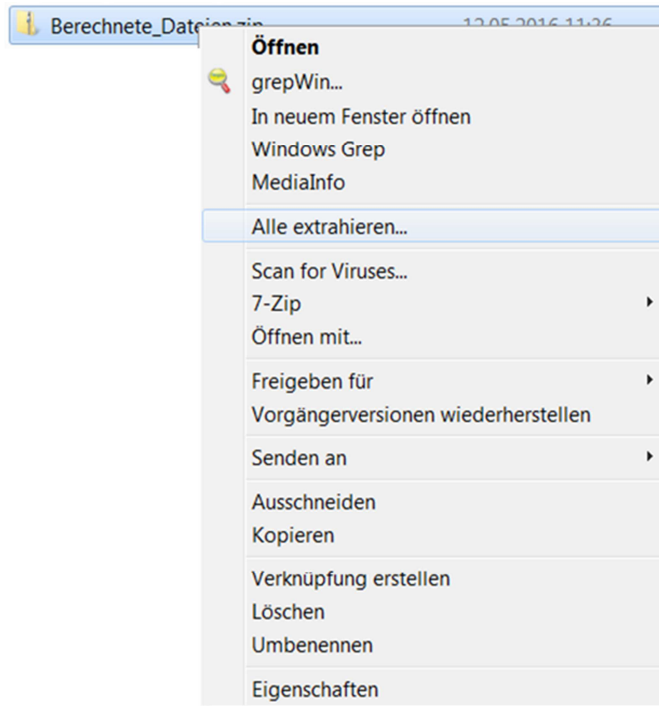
Berechnete_Dat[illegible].zip 12.05.2016 11:26

Öffnen
grepWin...
In neuem Fenster öffnen
Windows Grep
MediaInfo
Alle extrahieren...
Scan for Viruses...
7-Zip
Öffnen mit...
Freigeben für
Vorgängerversionen wiederherstellen
Senden an
Ausschneiden
Kopieren
Verknüpfung erstellen
Löschen
Umbenennen
Eigenschaften